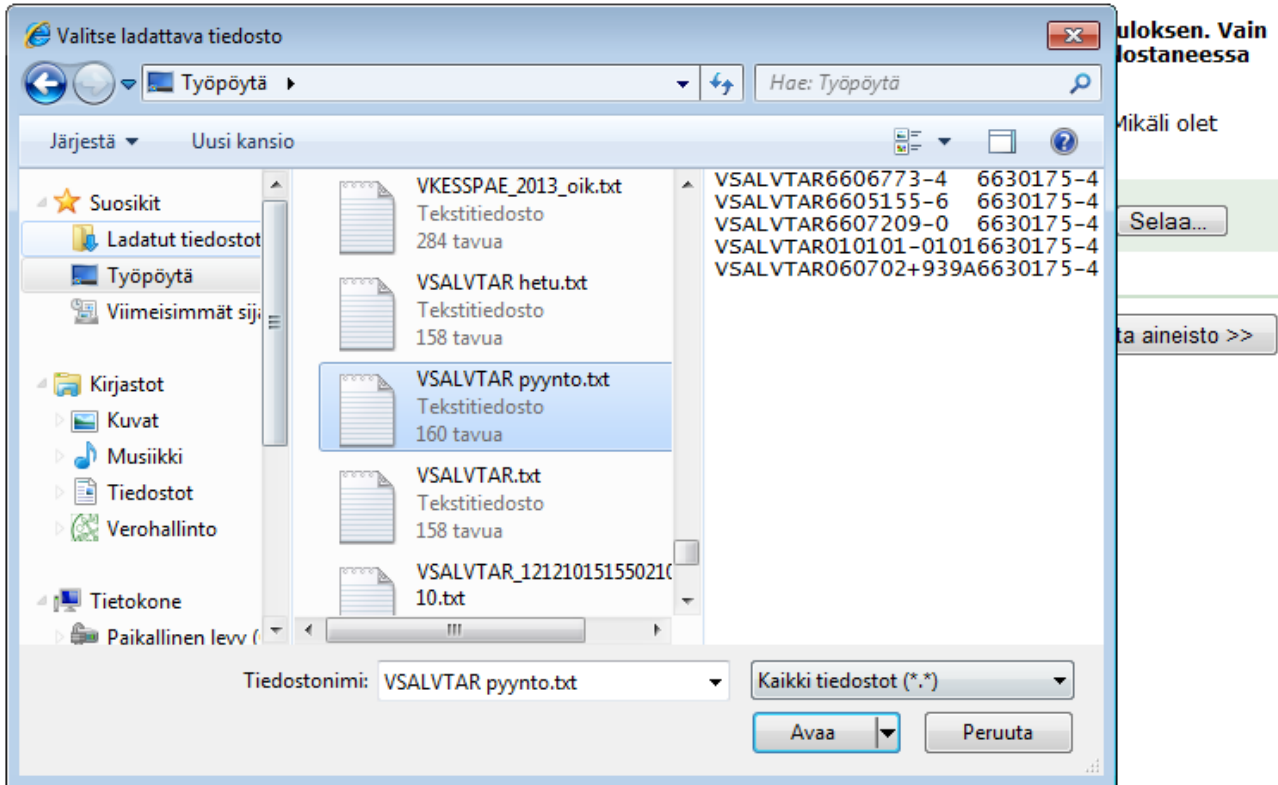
Valitse ladattava tiedosto

Työpöytä ▸

Hae: Työpöytä

Järjestä ▾ Uusi kansio

Suosikit
Ladatut tiedostot
Työpöytä
Viimeisimmät sija

Kirjastot
Kuvat
Musiikki
Tiedostot
Verohallinto

Tietokone
Paikallinen levy (

VKESSPAE_2013_oik.txt
Tekstitiedosto
284 tavua

VSALVTAR hetu.txt
Tekstitiedosto
158 tavua

VSALVTAR pyynto.txt
Tekstitiedosto
160 tavua

VSALVTAR.txt
Tekstitiedosto
158 tavua

VSALVTAR_12121015155021(
10.txt

VSALVTAR6606773-4 6630175-4
VSALVTAR6605155-6 6630175-4
VSALVTAR6607209-0 6630175-4
VSALVTAR010101-01016630175-4
VSALVTAR060702+939A6630175-4

Tiedostonimi: VSALVTAR pyynto.txt

Kaikki tiedostot (*.*)

Avaa

Peruuta

uloksen. Vain
lostaneessa

Mikäli olet

Selaa...

ta aineisto >>